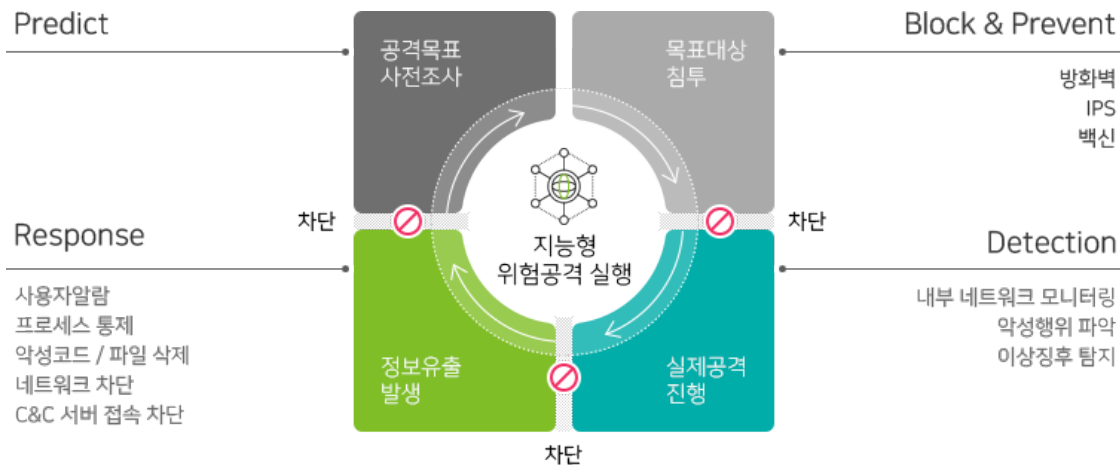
Predict

공격목표
사전조사

목표대상
침투

Block & Prevent

방화벽
IPS
백신

차단

차단

지능형
위협공격 실행

Response

사용자알람
프로세스 통제
악성코드 / 파일 삭제
네트워크 차단
C&C 서버 접속 차단

정보유출
발생

실제공격
진행

Detection

내부 네트워크 모니터링
악성행위 파악
이상징후 탐지

차단